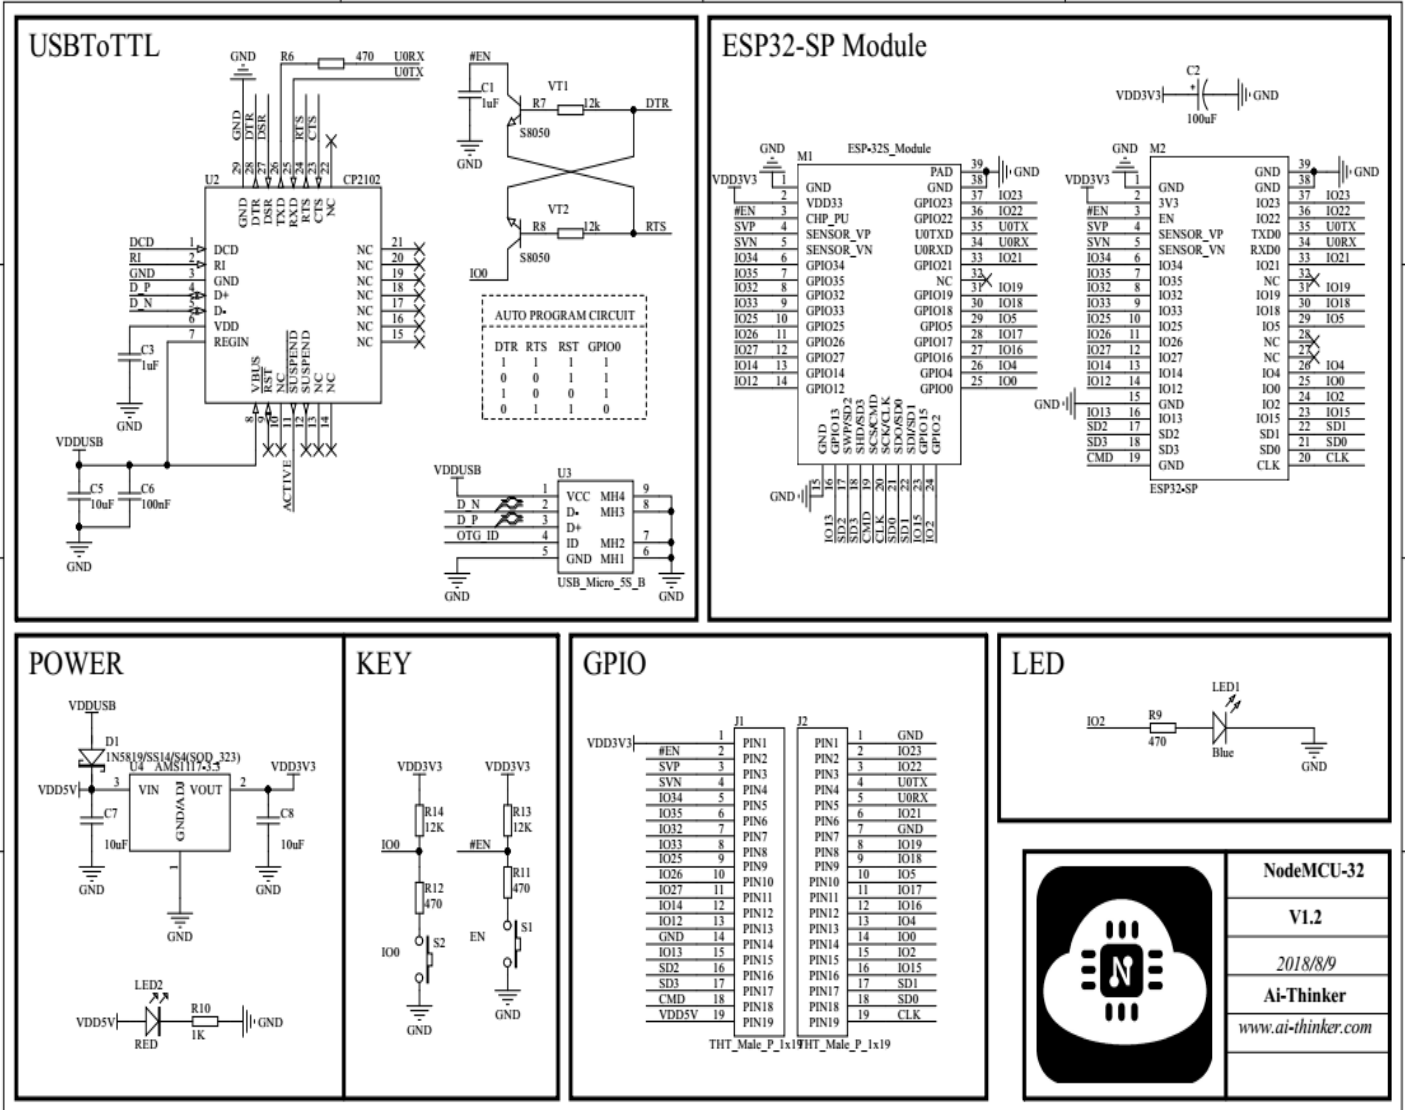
USBToTTL

GND R6 470 U0RX U0TX
GND DTR DSR RTS CTS
29 28 27 26 25 24 23 22
U2 CP2102
GND DTR DSR TXD RXD RTS CTS NC
DCD 1 DCD
RI 2 RI
GND 3 GND
D_P 4 D+
D_N 5 D-
6 VDD
7 REGIN
NC 21
NC 20
NC 19
NC 18
NC 17
NC 16
NC 15
VBUS RST NC SUSPEND SUSPEND NC NC
8 9 10 11 12 13 14
C3 1uF
GND
VDDUSB
C5 10uF
C6 100nF
GND
ACTIVE

#EN
C1 1uF
GND
VT1
R7 12k DTR
S8050
VT2
R8 12k RTS
S8050
IO0

AUTO PROGRAM CIRCUIT
| DTR | RTS | RST | GPIO0 |
|---|---|---|---|
| 1 | 1 | 1 | 1 |
| 0 | 0 | 1 | 1 |
| 1 | 0 | 0 | 1 |
| 0 | 1 | 1 | 0 |

VDDUSB
U3
1 VCC MH4 9
D_N 2 D- MH3 8
D_P 3 D+
OTG_ID 4 ID MH2 7
5 GND MH1 6
USB_Micro_5S_B
GND GND

ESP32-SP Module

C2
VDD3V3 100uF GND

GND M1 ESP-32S_Module
VDD3V3 1 GND
2 VDD33
#EN 3 CHP_PU
SVP 4 SENSOR_VP
SVN 5 SENSOR_VN
IO34 6 GPIO34
IO35 7 GPIO35
IO32 8 GPIO32
IO33 9 GPIO33
IO25 10 GPIO25
IO26 11 GPIO26
IO27 12 GPIO27
IO14 13 GPIO14
IO12 14 GPIO12
PAD 39 GND
GND 38
GPIO23 37 IO23
GPIO22 36 IO22
U0TXD 35 U0TX
U0RXD 34 U0RX
GPIO21 33 IO21
NC 32
GPIO19 31 IO19
GPIO18 30 IO18
GPIO5 29 IO5
GPIO17 28 IO17
GPIO16 27 IO16
GPIO4 26 IO4
GPIO0 25 IO0
GND GPIO13 SWP/SD2 SHD/SD3 SCS/CMD SCK/CLK SDO/SD0 SDI/SD1 GPIO15 GPIO2
GND 15 16 17 18 19 20 21 22 23 24
IO13 SD2 SD3 CMD CLK SD0 SD1 IO15 IO2

GND M2
VDD3V3 1 GND
2 3V3
#EN 3 EN
SVP 4 SENSOR_VP
SVN 5 SENSOR_VN
IO34 6 IO34
IO35 7 IO35
IO32 8 IO32
IO33 9 IO33
IO25 10 IO25
IO26 11 IO26
IO27 12 IO27
IO14 13 IO14
IO12 14 IO12
GND 15 GND
IO13 16 IO13
SD2 17 SD2
SD3 18 SD3
CMD 19 GND
GND 39 GND
GND 38
IO23 37 IO23
IO22 36 IO22
TXD0 35 U0TX
RXD0 34 U0RX
IO21 33 IO21
NC 32
IO19 31 IO19
IO18 30 IO18
IO5 29 IO5
NC 28
NC 27
IO4 26 IO4
IO0 25 IO0
IO2 24 IO2
IO15 23 IO15
SD1 22 SD1
SD0 21 SD0
CLK 20 CLK
ESP32-SP

POWER
VDDUSB
D1 1N5819/SS14/S4(SOD_323)
U4 AMS1117-3.3
VDD5V 3 VIN VOUT 2 VDD3V3
GND/ADJ
1
C7 10uF
C8 10uF
GND GND GND
LED2
VDD5V RED R10 1K GND

KEY
VDD3V3 VDD3V3
R14 12K
R13 12K
IO0 #EN
R12 470
R11 470
IO0 S2
EN S1
GND GND

GPIO
J1 J2
VDD3V3 1 PIN1
#EN 2 PIN2
SVP 3 PIN3
SVN 4 PIN4
IO34 5 PIN5
IO35 6 PIN6
IO32 7 PIN7
IO33 8 PIN8
IO25 9 PIN9
IO26 10 PIN10
IO27 11 PIN11
IO14 12 PIN12
IO12 13 PIN13
GND 14 PIN14
IO13 15 PIN15
SD2 16 PIN16
SD3 17 PIN17
CMD 18 PIN18
VDD5V 19 PIN19
PIN1 1 GND
PIN2 2 IO23
PIN3 3 IO22
PIN4 4 U0TX
PIN5 5 U0RX
PIN6 6 IO21
PIN7 7 GND
PIN8 8 IO19
PIN9 9 IO18
PIN10 10 IO5
PIN11 11 IO17
PIN12 12 IO16
PIN13 13 IO4
PIN14 14 IO0
PIN15 15 IO2
PIN16 16 IO15
PIN17 17 SD1
PIN18 18 SD0
PIN19 19 CLK
THT_Male_P_1x19 THT_Male_P_1x19

LED
LED1
IO2 R9 470 Blue GND

N
NodeMCU-32
V1.2
2018/8/9
Ai-Thinker
www.ai-thinker.com